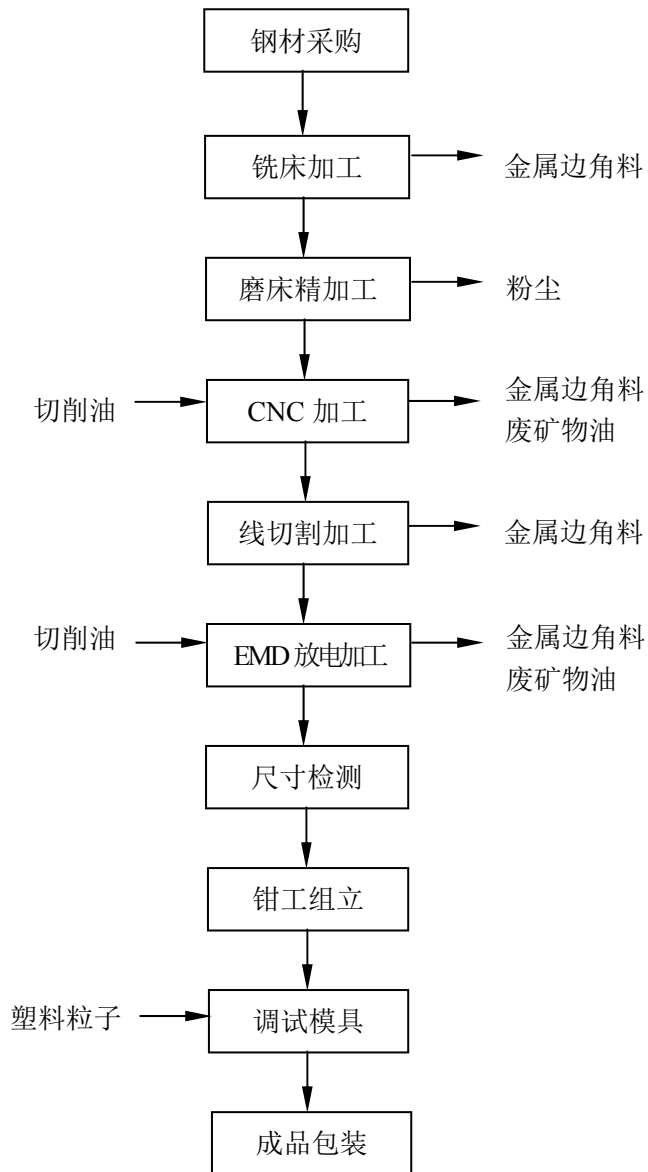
钢材采购

铣床加工

金属边角料

磨床精加工

粉尘

切削油

CNC 加工

金属边角料
废矿物油

线切割加工

金属边角料

切削油

EMD 放电加工

金属边角料
废矿物油

尺寸检测

钳工组立

塑料粒子

调试模具

成品包装